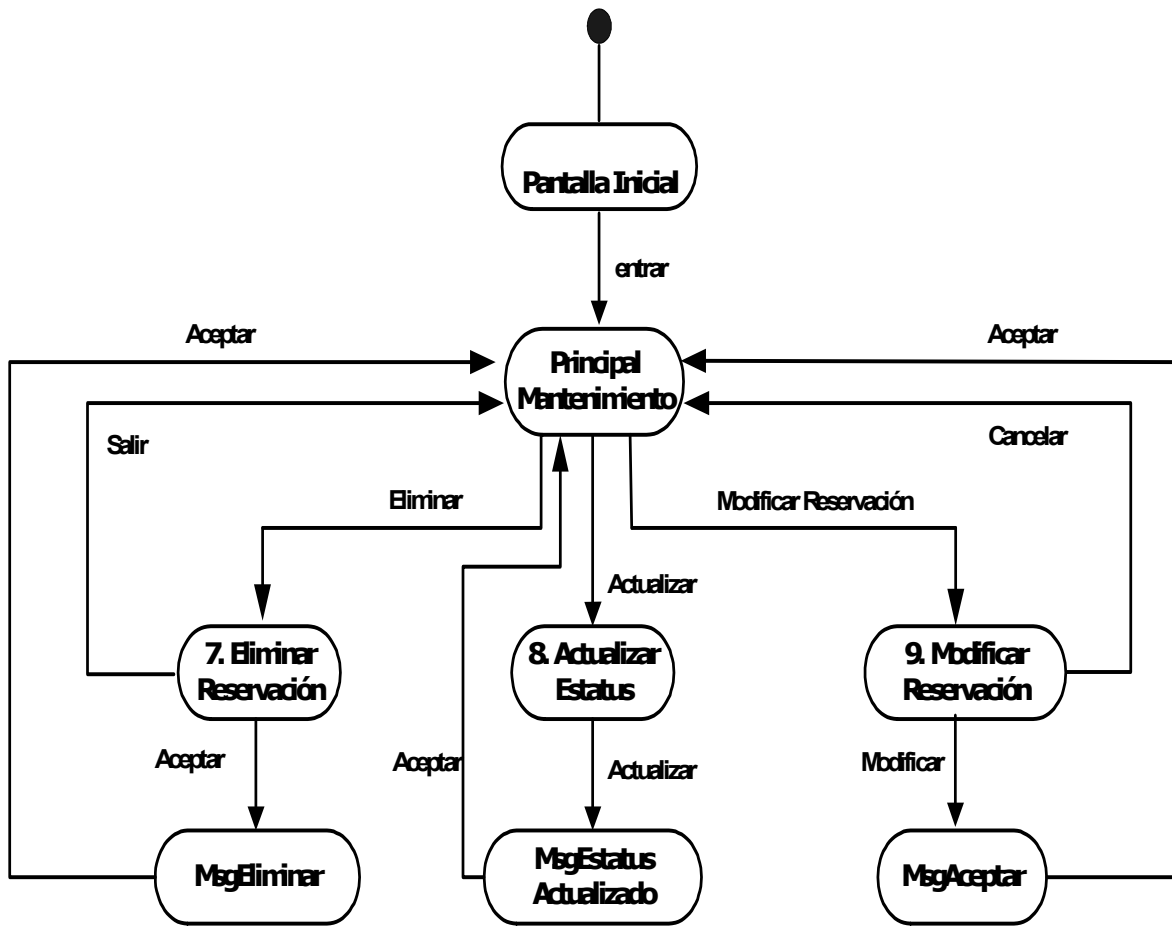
Pantalla Inicial

entrar

Aceptar

Principal Mantenimiento

Aceptar

Salir

Cancelar

Eliminar

Modificar Reservación

Actualizar

7. Eliminar Reservación

8. Actualizar Estatus

9. Modificar Reservación

Aceptar

Aceptar

Actualizar

Modificar

MsgEliminar

MsgEstatus Actualizado

MsgAceptar